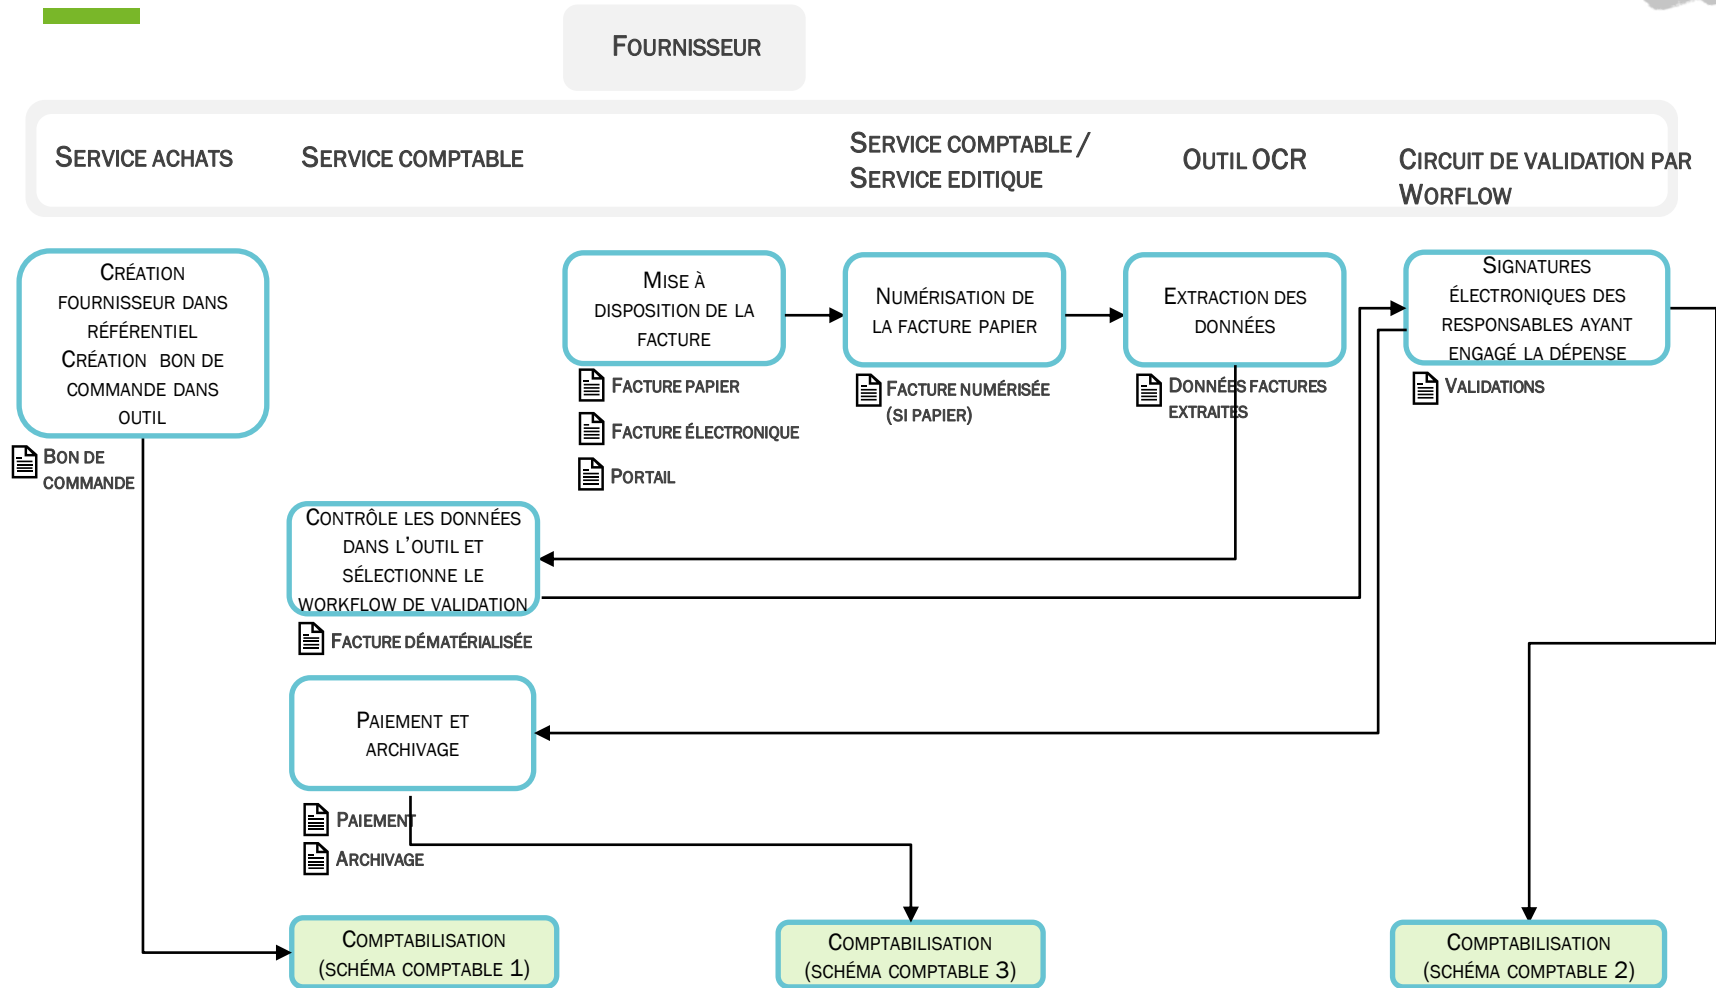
Fournisseur

Service achats

Service comptable

Service comptable / Service editique

Outil OCR

Circuit de validation par Worflow

Création fournisseur dans référentiel Création bon de commande dans outil

Bon de commande

Mise à disposition de la facture

Facture papier

Facture électronique

Portail

Numérisation de la facture papier

Facture numérisée (si papier)

Extraction des données

Données factures extraites

Signatures électroniques des responsables ayant engagé la dépense

Validations

Contrôle les données dans l'outil et sélectionne le workflow de validation

Facture dématérialisée

Paiement et archivage

Paiement

Archivage

Comptabilisation (schéma comptable 1)

Comptabilisation (schéma comptable 3)

Comptabilisation (schéma comptable 2)